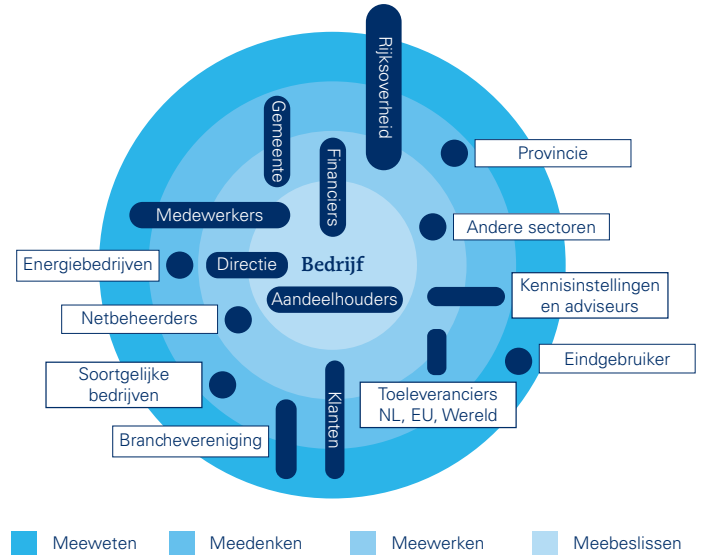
Rijksoverheid

Gemeente

Financiers

Provincie

Medewerkers

Andere sectoren

Energiebedrijven

Directie

Bedrijf

Aandeelhouders

Kennisinstellingen en adviseurs

Netbeheerders

Eindgebruiker

Soortgelijke bedrijven

Klanten

Toeleveranciers NL, EU, Wereld

Branchevereniging

Meeweten

Meedenken

Meewerken

Meebeslissen